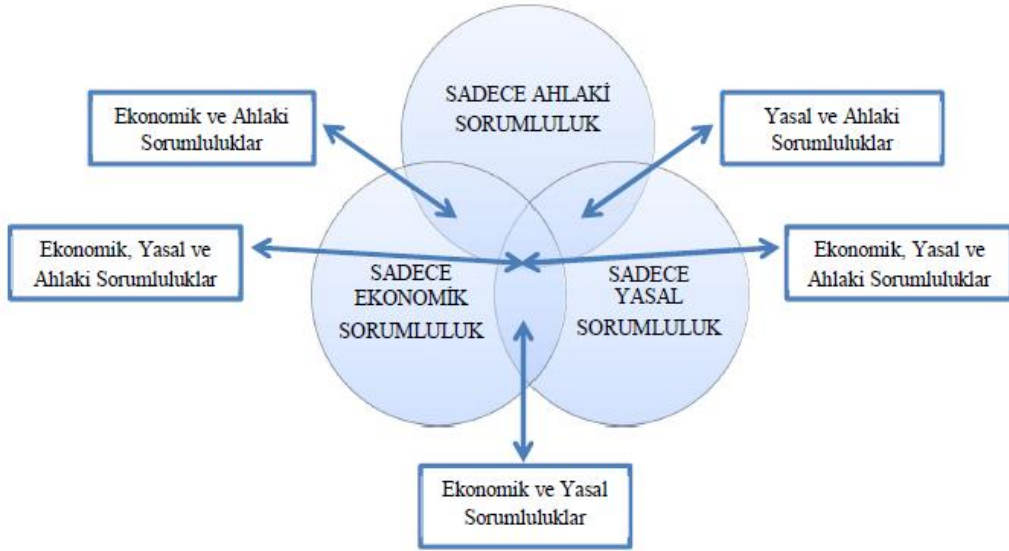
SADECE AHLAKİ SORUMLULUK

Ekonomik ve Ahlaki Sorumluluklar

Yasal ve Ahlaki Sorumluluklar

Ekonomik, Yasal ve Ahlaki Sorumluluklar

SADECE EKONOMİK SORUMLULUK

SADECE YASAL SORUMLULUK

Ekonomik, Yasal ve Ahlaki Sorumluluklar

Ekonomik ve Yasal Sorumluluklar